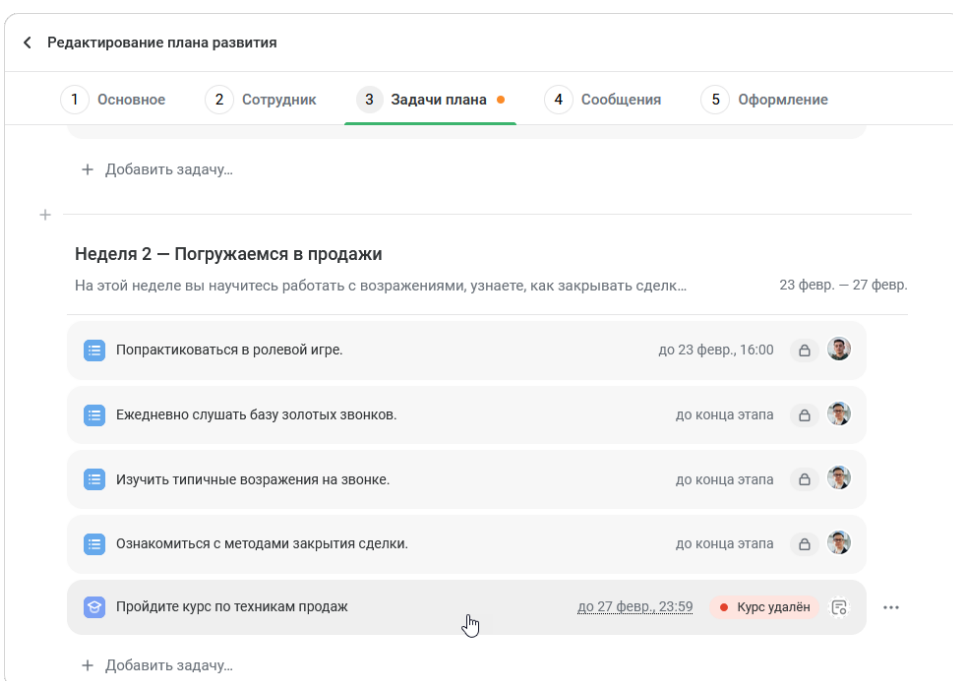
Редактирование плана развития

1 Основное
2 Сотрудник
3 Задачи плана
4 Сообщения
5 Оформление

+ Добавить задачу...

Неделя 2 — Погружаемся в продажи
На этой неделе вы научитесь работать с возражениями, узнаете, как закрывать сделк...
23 февр. — 27 февр.

Попрактиковаться в ролевой игре. до 23 февр., 16:00

Ежедневно слушать базу золотых звонков. до конца этапа

Изучить типичные возражения на звонке. до конца этапа

Ознакомиться с методами закрытия сделки. до конца этапа

Пройдите курс по техникам продаж до 27 февр., 23:59 Курс удалён

+ Добавить задачу...